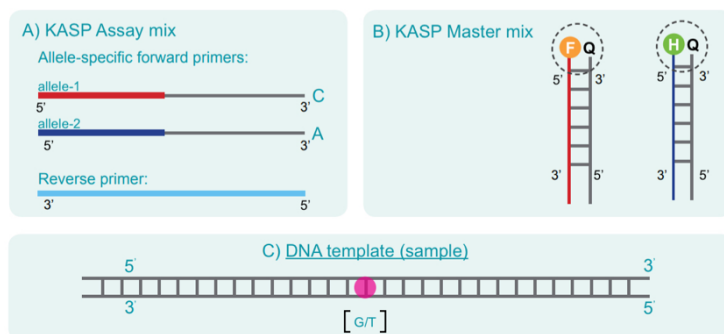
A) KASP Assay mix

Allele-specific forward primers:

allele-1
5' 3' C

allele-2
5' 3' A

Reverse primer:
3' 5'

B) KASP Master mix

F Q
5' 3'
3' 5'

H Q
5' 3'
3' 5'

C) DNA template (sample)

5' 3'
3' 5'

[G/T]